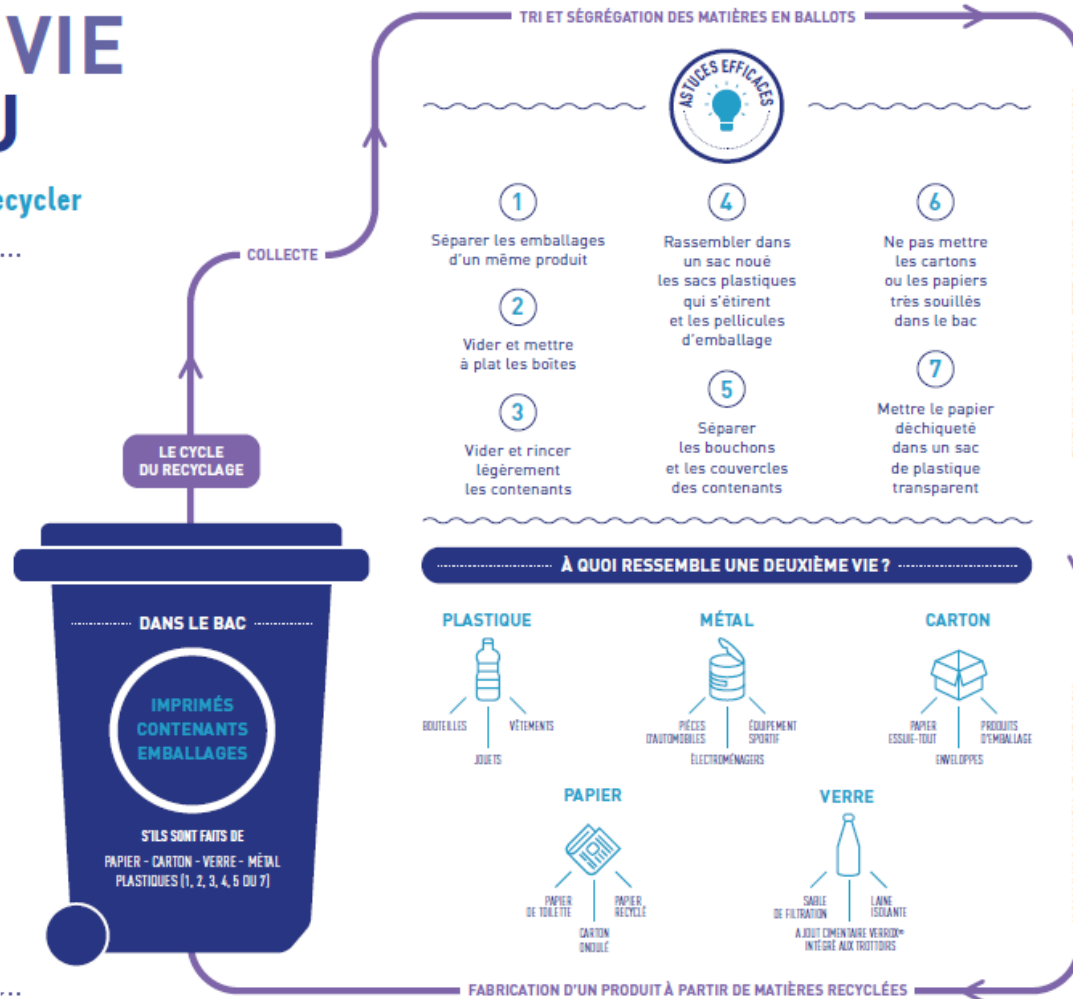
VIE
U
ecycler
...

TRI ET SÉGRÉGATION DES MATIÈRES EN BALLOTS

ASTUCES EFFICACES

1
Séparer les emballages d'un même produit

2
Vider et mettre à plat les boîtes

3
Vider et rincer légèrement les contenants

4
Rassembler dans un sac noué les sacs plastiques qui s'étirent et les pellicules d'emballage

5
Séparer les bouchons et les couvercles des contenants

6
Ne pas mettre les cartons ou les papiers très souillés dans le bac

7
Mettre le papier déchiqueté dans un sac de plastique transparent

COLLECTE

LE CYCLE DU RECYCLAGE

DANS LE BAC

IMPRIMÉS
CONTENANTS
EMBALLAGES

S'ILS SONT FAITS DE
PAPIER - CARTON - VERRE - MÉTAL
PLASTIQUES (1, 2, 3, 4, 5 OU 7)

À QUOI RESSEMBLE UNE DEUXIÈME VIE ?

PLASTIQUE
BOUTEILLES
VÊTEMENTS
JOUETS

MÉTAL
PIÈCES D'AUTOMOBILES
ÉQUIPEMENT SPORTIF
ÉLECTROMÉNAGERS

CARTON
PAPIER ESSUIE-TOUT
PRODUITS D'EMBALLAGE
ENVELOPPES

PAPIER
PAPIER DE TOILETTE
PAPIER RECYCLÉ
CARTON ONDULÉ

VERRE
SABLE DE FILTRATION
LAINE ISOLANTE
AJOUT CIMENTAIRE VERROX® INTÉGRÉ AUX TROTTOIRS

FABRICATION D'UN PRODUIT À PARTIR DE MATIÈRES RECYCLÉES

...